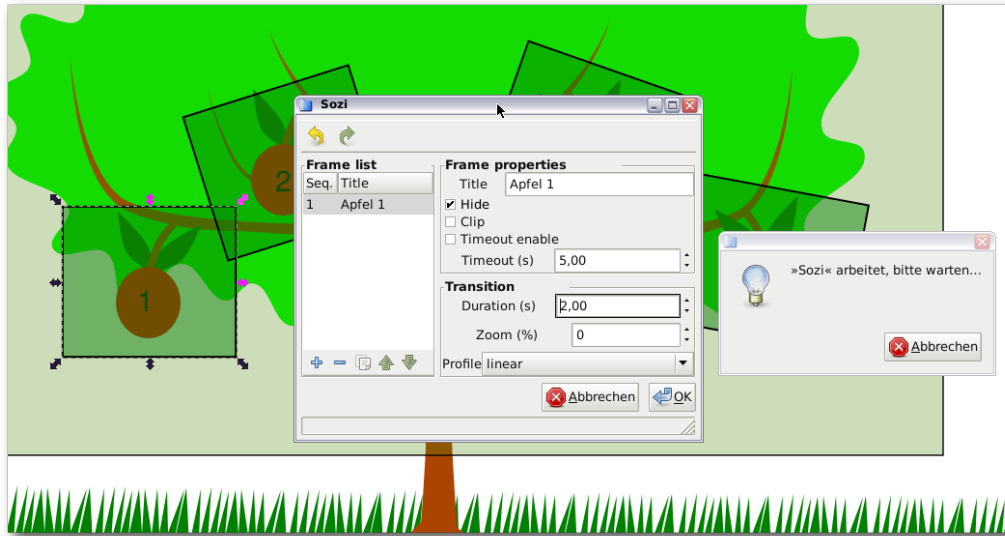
2

1

Sozi

Frame list

| Seq. | Title |
|---|---|
| 1 | Apfel 1 |

Frame properties

Title Apfel 1

☑ Hide

☐ Clip

☐ Timeout enable

Timeout (s) 5,00

Transition

Duration (s) 2,00

Zoom (%) 0

Profile linear

Abbrechen

OK

»Sozi« arbeitet, bitte warten...

Abbrechen